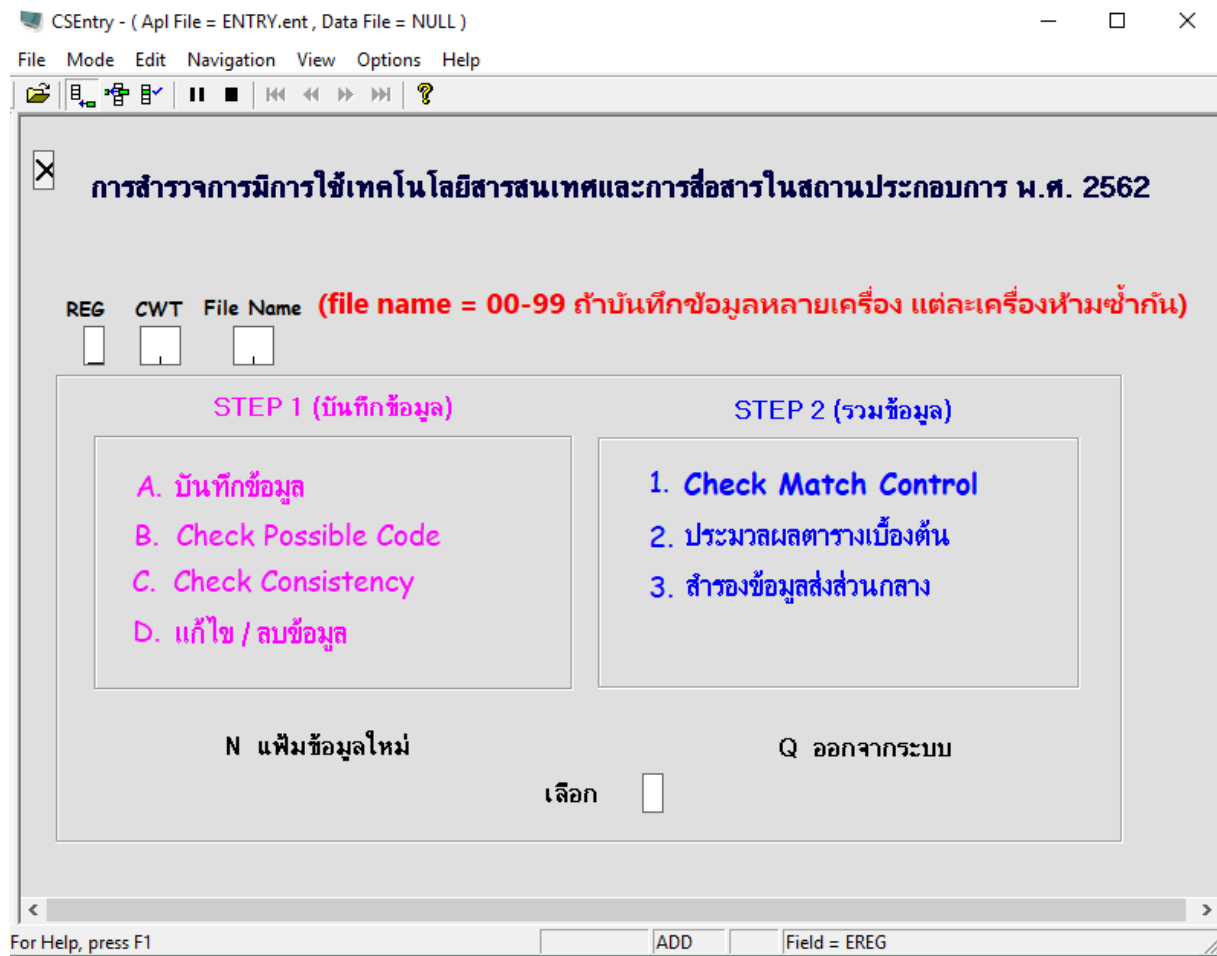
CSEntry - ( Apl File = ENTRY.ent , Data File = NULL )

File Mode Edit Navigation View Options Help

การสำรวจการมีการใช้เทคโนโลยีสารสนเทศและการสื่อสารในสถานประกอบการ พ.ศ. 2562

REG CWT File Name (file name = 00-99 ถ้าบันทึกข้อมูลหลายเครื่อง แต่ละเครื่องห้ามซ้ำกัน)

STEP 1 (บันทึกข้อมูล)

A. บันทึกข้อมูล
B. Check Possible Code
C. Check Consistency
D. แก้ไข / ลบข้อมูล

STEP 2 (รวมข้อมูล)

1. Check Match Control
2. ประมวลผลตารางเบื้องต้น
3. สำรองข้อมูลส่งส่วนกลาง

N แฟ้มข้อมูลใหม่

Q ออกจากระบบ

เลือก

For Help, press F1 | ADD | Field = EREG